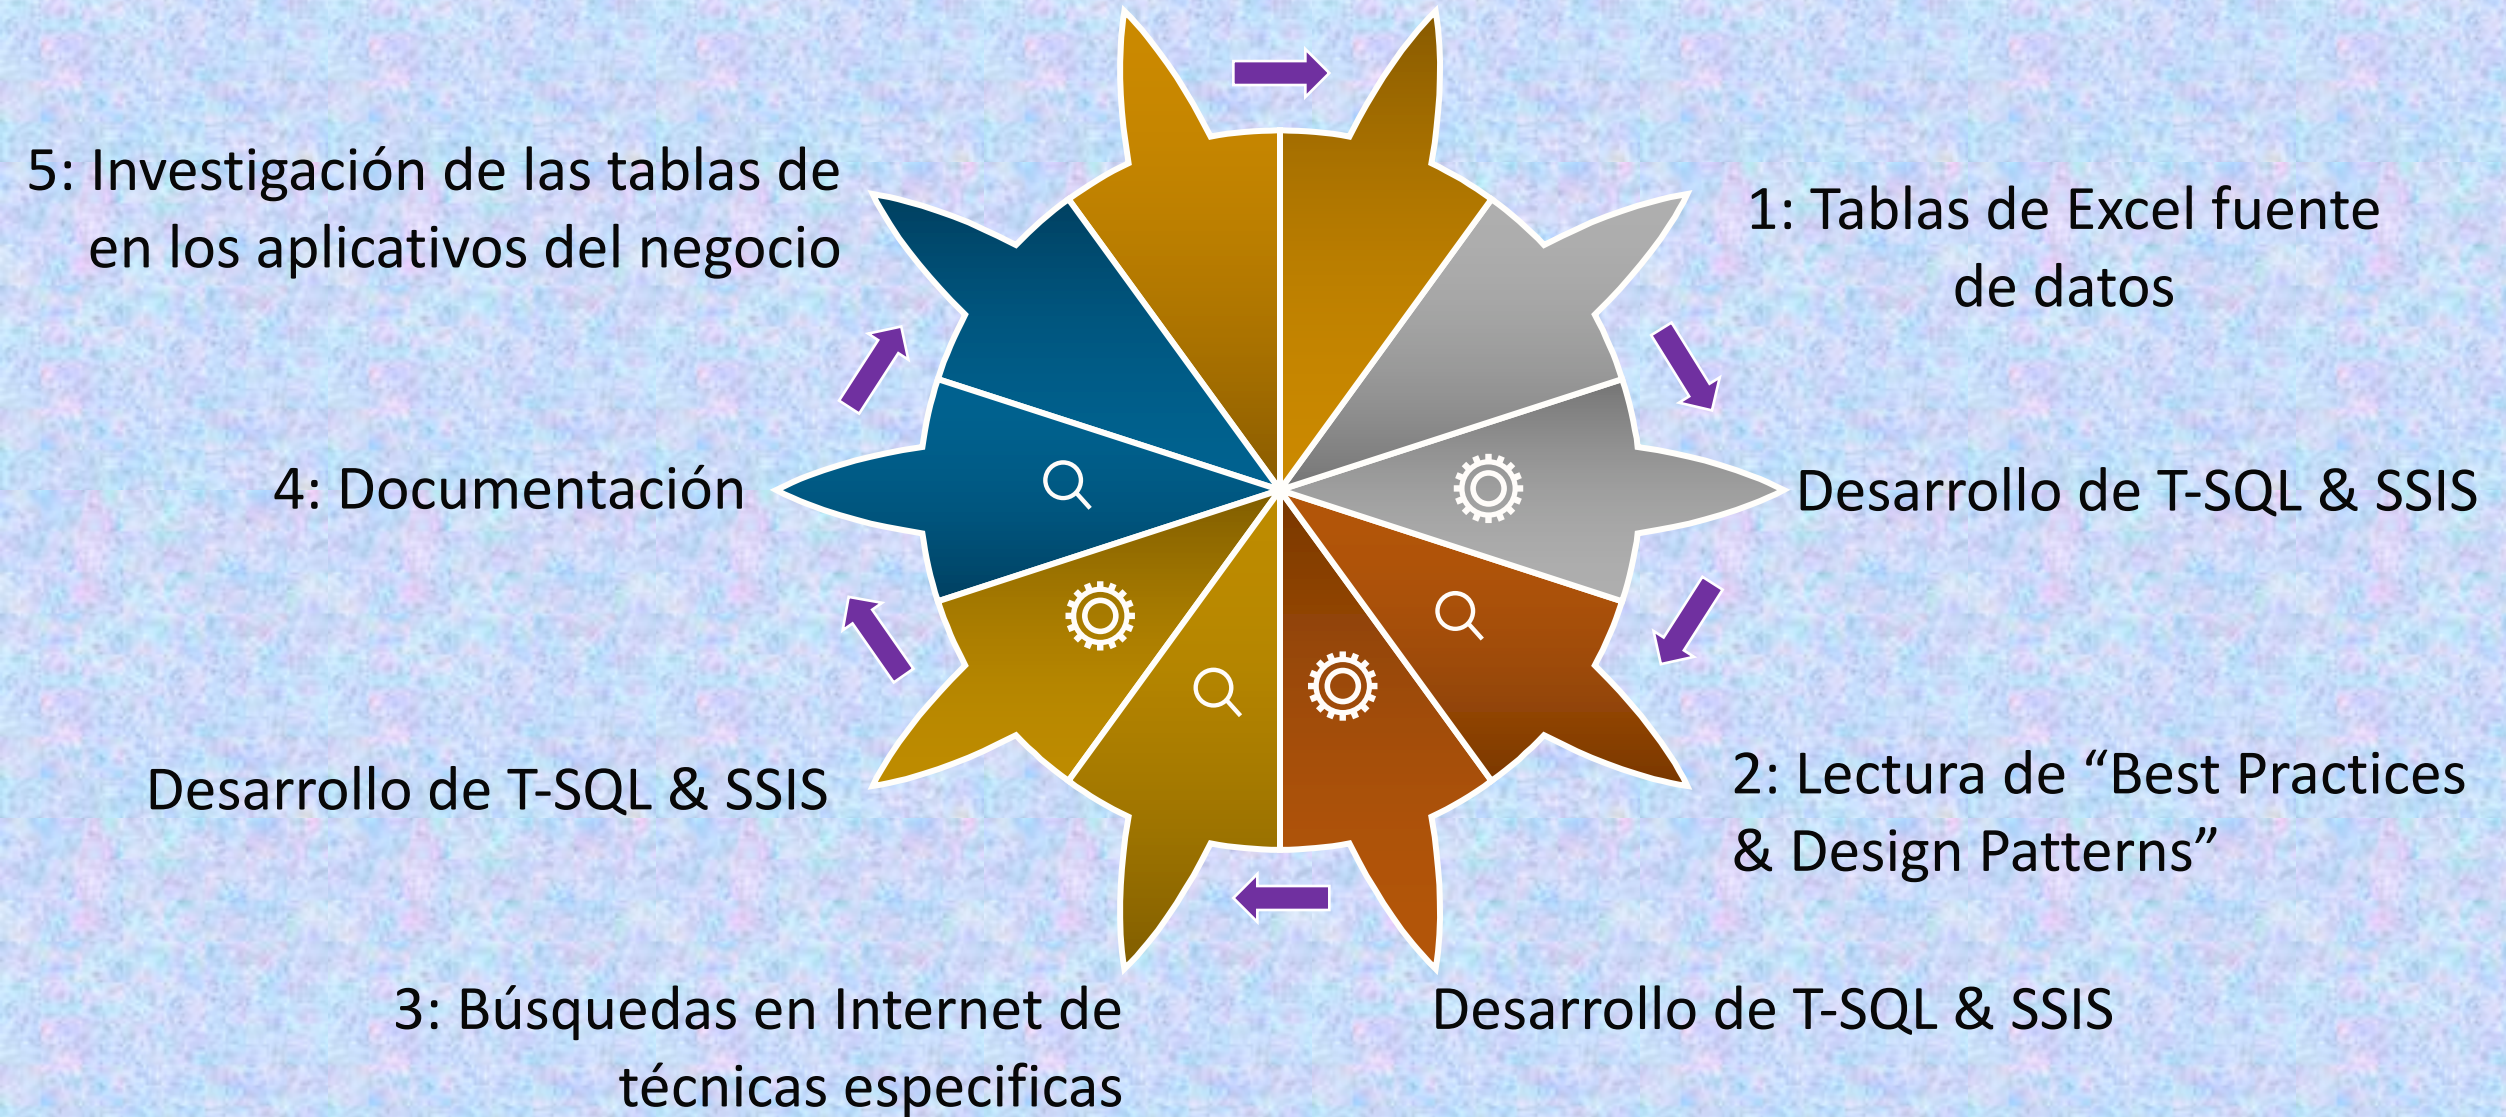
5: Investigación de las tablas de en los aplicativos del negocio

1: Tablas de Excel fuente de datos

4: Documentación

Desarrollo de T-SQL & SSIS

Desarrollo de T-SQL & SSIS

2: Lectura de “Best Practices & Design Patterns”

3: Búsquedas en Internet de técnicas especificas

Desarrollo de T-SQL & SSIS